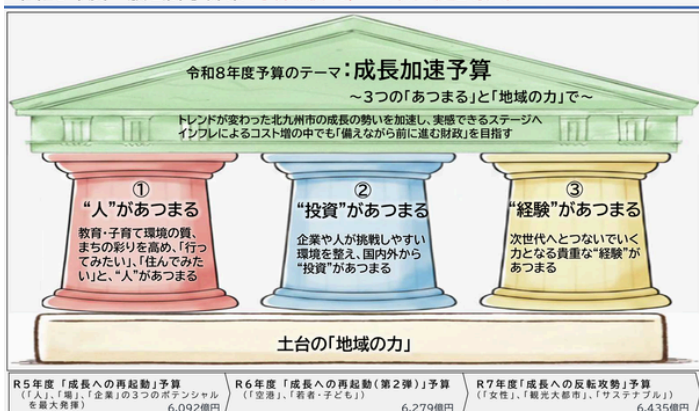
令和8年度予算のテーマ：成長加速予算

～3つの「あつまる」と「地域の力」で～

トレンドが変わった北九州市の成長の勢いを加速し、実感できるステージへ
インフレによるコスト増の中でも「備えながら前に進む財政」を目指す

①
"人"があつまる

教育・子育て環境の質、まちの彩りを高め、「行ってみたい」、「住んでみたい」と、"人"があつまる

②
"投資"があつまる

企業や人が挑戦しやすい環境を整え、国内外から"投資"があつまる

③
"経験"があつまる

次世代へとつないでいく力となる貴重な"経験"があつまる

土台の「地域の力」

R5年度「成長への再起動」予算
（「人」、「場」、「企業」の3つのポテンシャルを最大発揮）
6,092億円

R6年度「成長への再起動（第2弾）」予算
（「空港」、「若者・子ども」）
6,279億円

R7年度「成長への反転攻勢」予算
（「女性」、「観光大都市」、「サステナブル」）
6,435億円